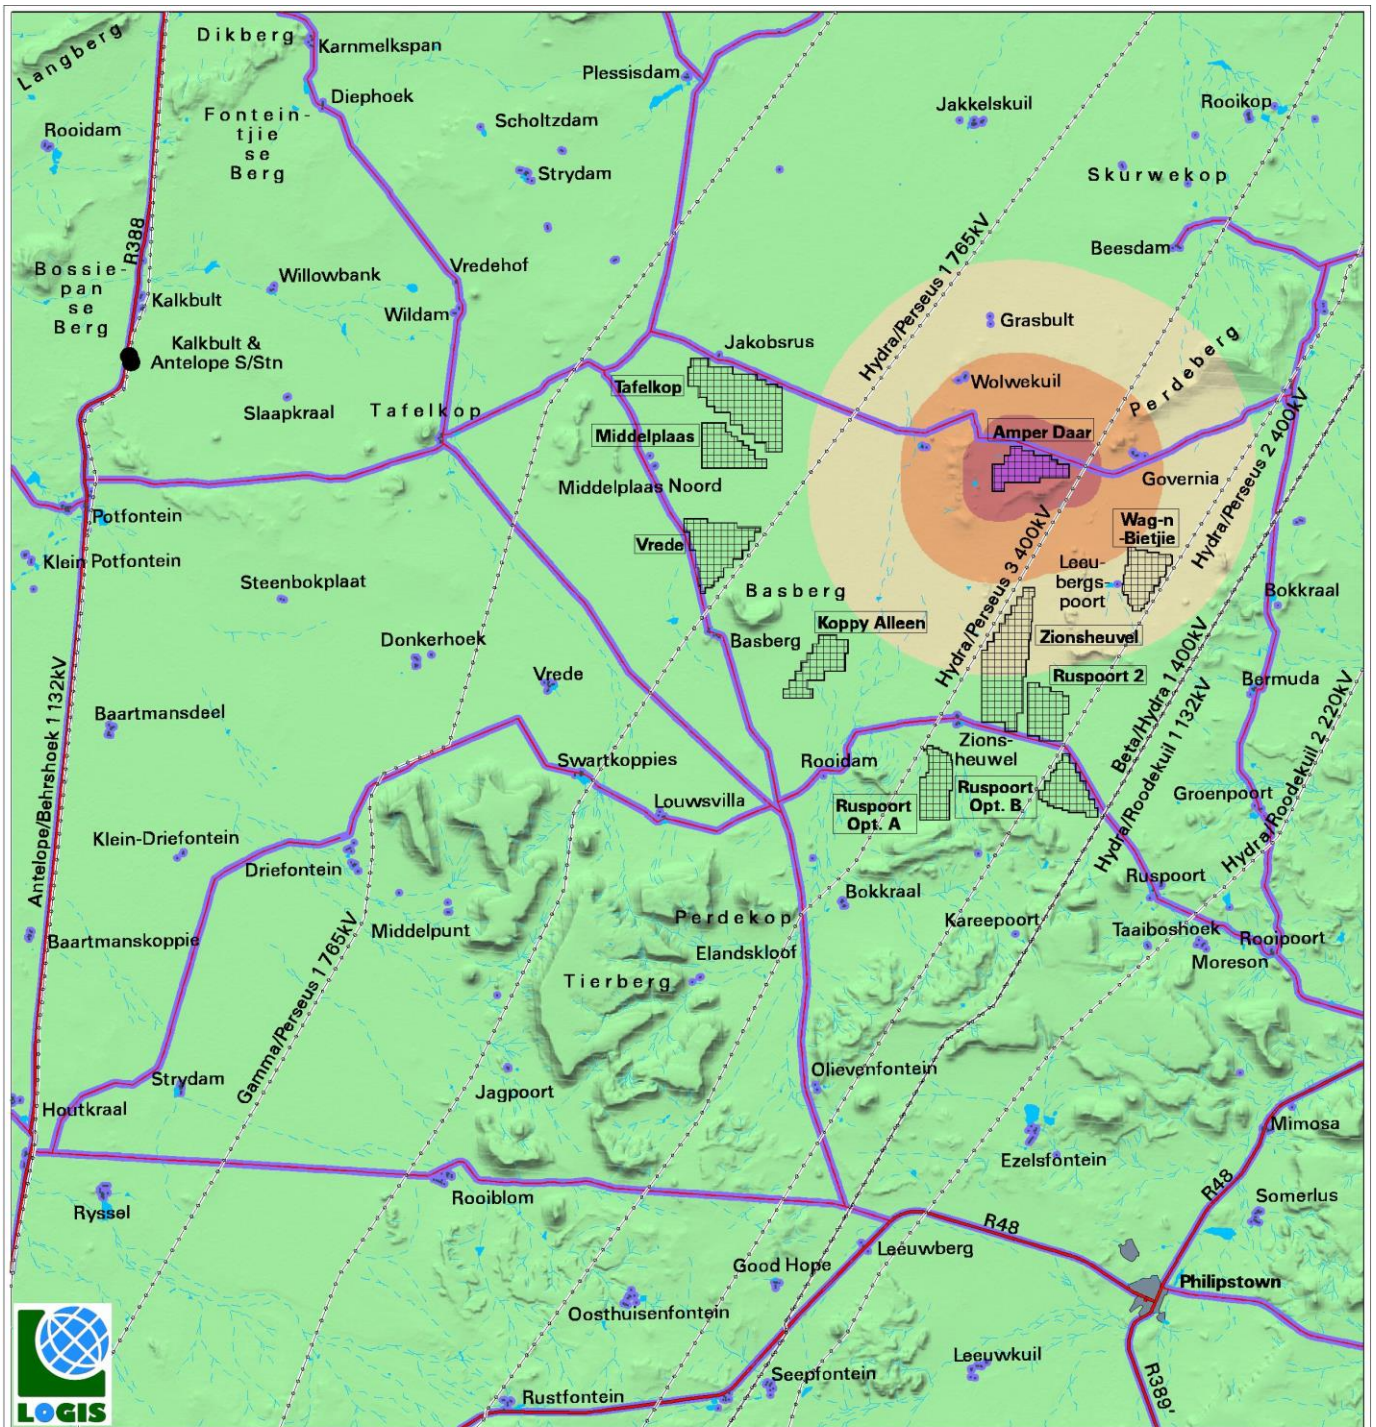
Langberg
Dikberg
Karnmelkspan
Plessisdam
Rooidam
Fonteintjie se Berg
Diephoek
Scholtzdam
Jakkelskuil
Rooikop
Strydam
Skurwekop
R388
Beesdam
Bossiepan se Berg
Willowbank
Vredehof
Kalkbult
Wildam
Grasbult
Hydra/Perseus 1 765kV
Kalkbult & Antelope S/Stn
Jakobsrus
Perdeberg
Wolwekuil
Tafelkop
Slaapkraal
Tafelkop
Middelplaas
Amper Daar
Governia
Hydra/Perseus 2 400kV
Middelplaas Noord
Potfontein
Wag-n-Bietjie
Vrede
Klein Potfontein
Hydra/Perseus 3 400kV
Leeubergspoort
Steenbokplaat
Basberg
Bokkraal
Koppy Alleen
Basberg
Zionsheuvel
Donkerhoek
Ruspoort 2
Vrede
Bermuda
Baartmansdeel
Beta/Hydra 1 400kV
Zionsheuwel
Hydra/Roodekuil 1 132kV
Swartkoppies
Rooidam
Hydra/Roodekuil 2 220kV
Antelope/Behrshoek 1 132kV
Ruspoort Opt. B
Louwsvilla
Ruspoort Opt. A
Groenpoort
Klein-Driefontein
Driefontein
Ruspoort
Bokkraal
Perdekop
Kareepoort
Taaiboshoek
Rooipoort
Middelpunt
Baartmanskoppie
Elandskloof
Moreson
Gamma/Perseus 1 765kV
Tierberg
Olievenfontein
Strydam
Jagpoort
Houtkraal
Mimosa
Ezelsfontein
Rooiblom
R48
Somerlus
Ryssel
R48
Leeuwberg
Good Hope
Philipstown
Oosthuisenfontein
Leeuwkuil
Seepfontein
R389
Rustfontein
LOGIS